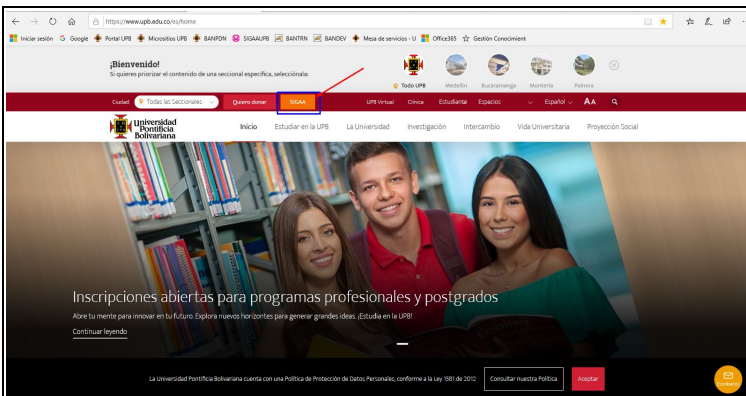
https://www.upb.edu.co/es/home

Iniciar sesión Google Portal UPB Micrositios UPB BANPDN SIGAAUPB BANTRN BANDEV Mesa de servicios - U Office365 Gestión Conocimient

¡Bienvenido!
Si quieres priorizar el contenido de una seccional específica, selecciónala:

Todo UPB Medellín Bucaramanga Montería Palmira

Ciudad: Todas las Seccionales Quiero donar SIGAA UPB Virtual Clínica Estudiante Espacios Español AA

Universidad Pontificia Bolivariana

Inicio Estudiar en la UPB La Universidad Investigación Intercambio Vida Universitaria Proyección Social

Inscripciones abiertas para programas profesionales y postgrados

Abre tu mente para innovar en tu futuro. Explora nuevos horizontes para generar grandes ideas. ¡Estudia en la UPB!

Continuar leyendo

La Universidad Pontificia Bolivariana cuenta con una Política de Protección de Datos Personales, conforme a la Ley 1581 de 2012

Consultar nuestra Política

Aceptar

Escríbenos